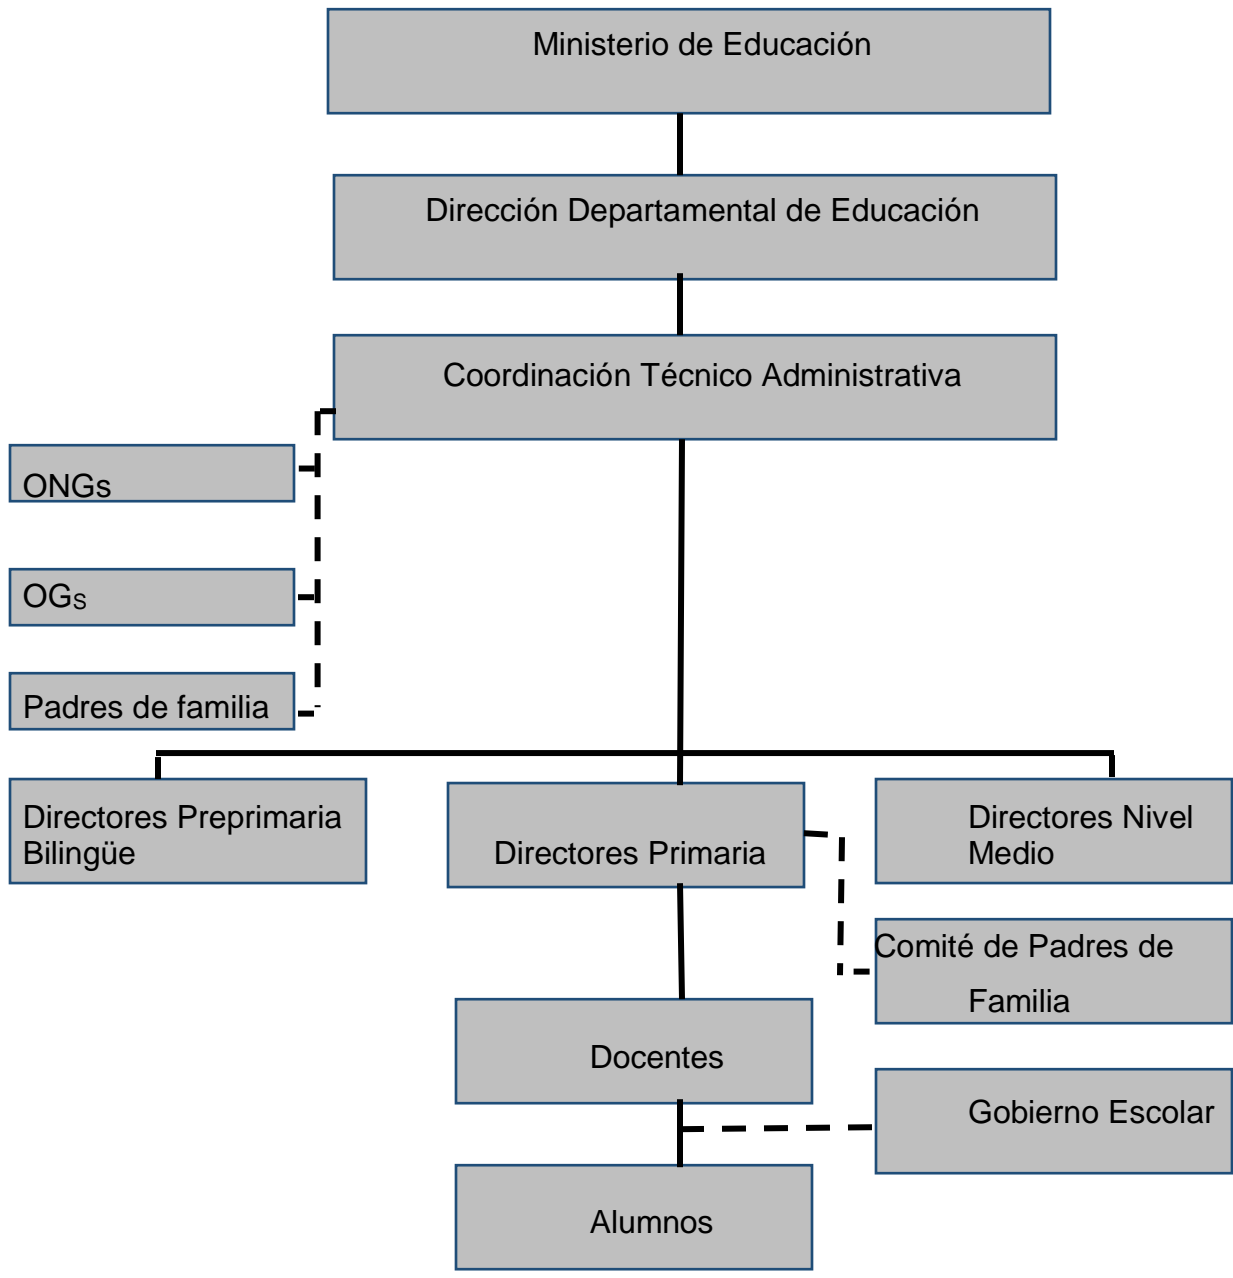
Ministerio de Educación

Dirección Departamental de Educación

Coordinación Técnico Administrativa

ONGs

OGs

Padres de familia

Directores Preprimaria Bilingüe

Directores Primaria

Directores Nivel Medio

Comité de Padres de Familia

Docentes

Gobierno Escolar

Alumnos